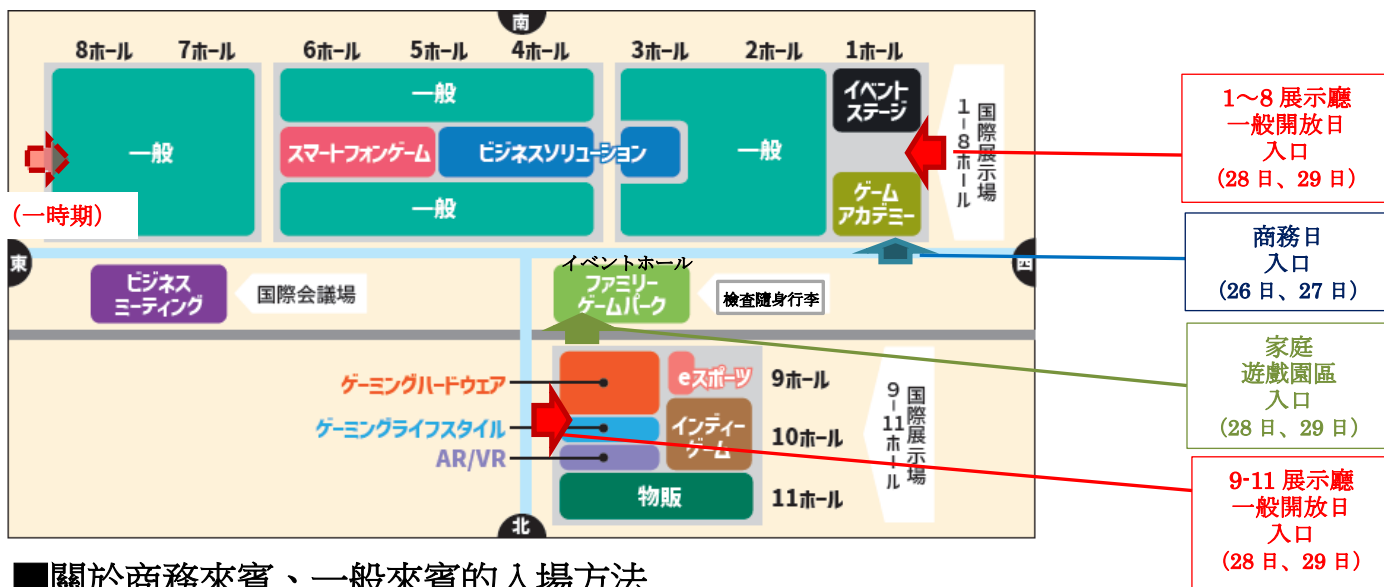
南

8ホール 7ホール 6ホール 5ホール 4ホール 3ホール 2ホール 1ホール

一般

一般

スマートフォンゲーム

ビジネスソリューション

一般

一般

イベントステージ

ゲームアカデミー

国際展示場 1-8ホール

(一時期)

1～8 展示廳
一般開放日
入口
(28 日、29 日)

東

西

商務日
入口
(26 日、27 日)

ビジネスミーティング

国際会議場

イベントホール

ファミリーゲームパーク

檢查隨身行李

家庭
遊戲園區
入口
(28 日、29 日)

ゲーミングハードウェア

ゲーミングライフスタイル

AR/VR

eスポーツ

インディーゲーム

物販

9ホール

10ホール

11ホール

国際展示場 9-11ホール

9-11 展示廳
一般開放日
入口
(28 日、29 日)

北

■關於商務來賓、一般來賓的入場方法